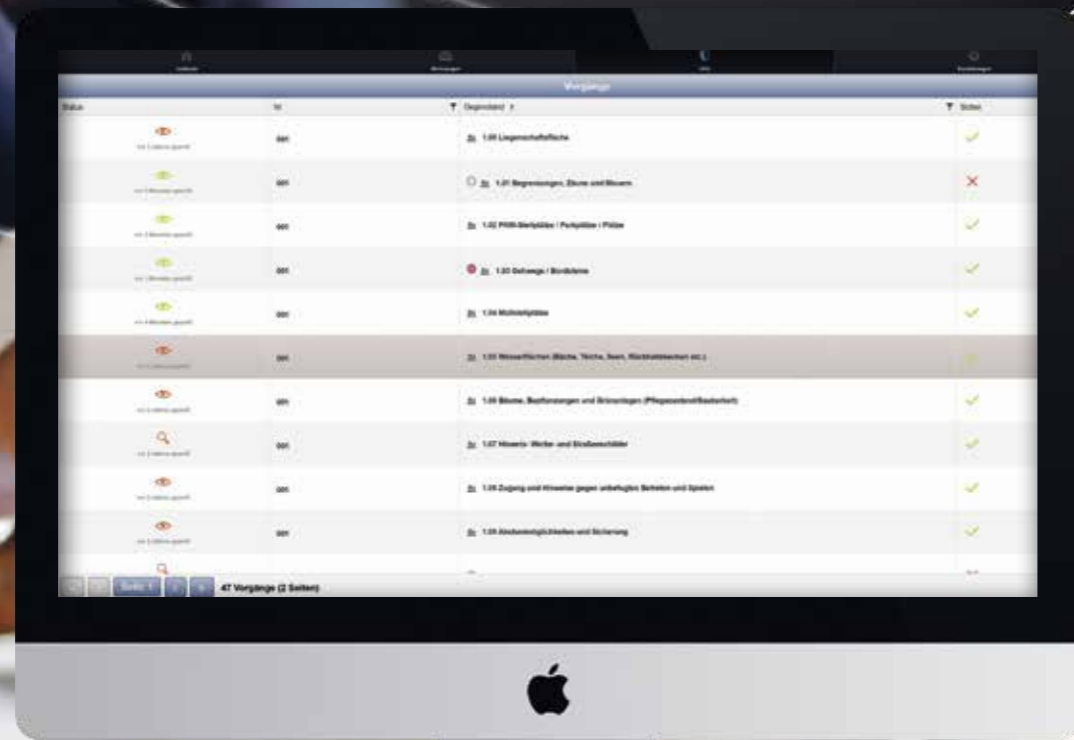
Vorgänge

| Status | Nr | Gegenstand | Status |
|---|---|---|---|
| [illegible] | 001 | 1.00 Liegenschaftsfläche | ✓ |
| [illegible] | 001 | 1.01 Begrenzungen, Zäune und Mauern | ✕ |
| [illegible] | 001 | 1.02 PKW-Stellplätze / Parkplätze / Plätze | ✓ |
| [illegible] | 001 | 1.03 Gehwege / Bordsteine | ✓ |
| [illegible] | 001 | 1.04 Müllstellplätze | ✓ |
| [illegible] | 001 | 1.05 Wasserflächen (Bäche, Teiche, Seen, Rückhaltebecken etc.) | ✓ |
| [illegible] | 001 | 1.06 Bäume, Bepflanzungen und Grünanlagen (Pflegezustand/Sauberkeit) | ✓ |
| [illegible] | 001 | 1.07 Hinweis- Werbe- und Straßenschilder | ✓ |
| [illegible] | 001 | 1.08 Zugang und Hinweise gegen unbefugtes Betreten und Spielen | ✓ |
| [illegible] | 001 | 1.09 Absturzmöglichkeiten und Sicherung | ✓ |

Seite 1

47 Vorgänge (2 Seiten)